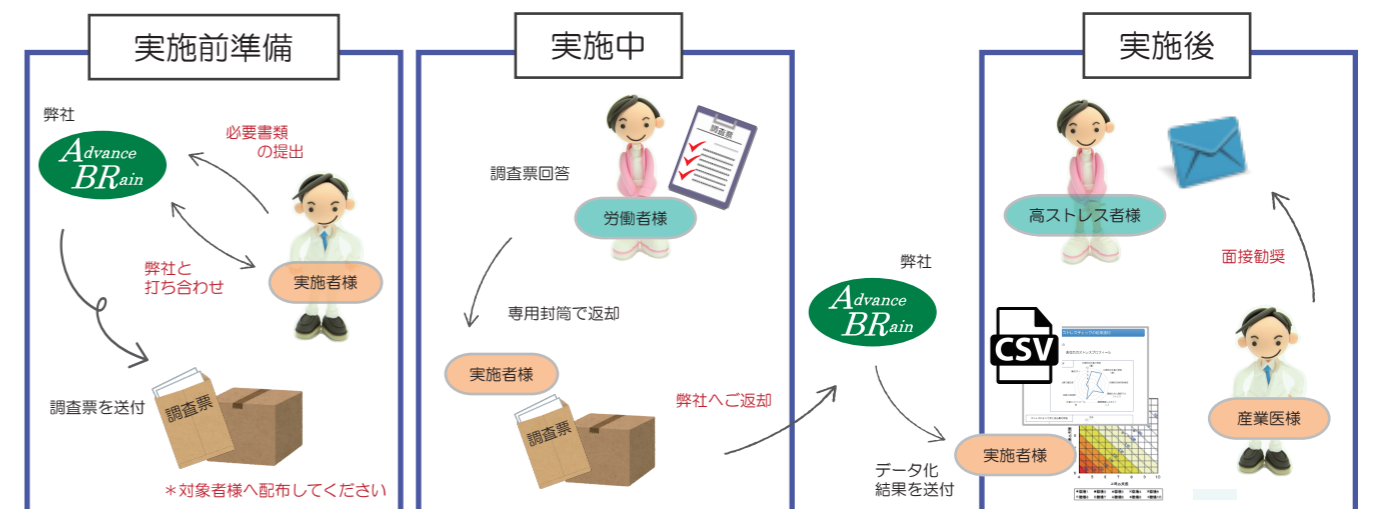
実施前準備

弊社

Advance BRain

必要書類の提出

弊社と打ち合わせ

実施者様

調査票を送付

調査票

＊対象者様へ配布してください

実施中

調査票

調査票回答

労働者様

専用封筒で返却

実施者様

調査票

弊社へご返却

弊社

Advance BRain

データ化結果を送付

実施者様

CSV

実施後

高ストレス者様

面接勧奨

産業医様